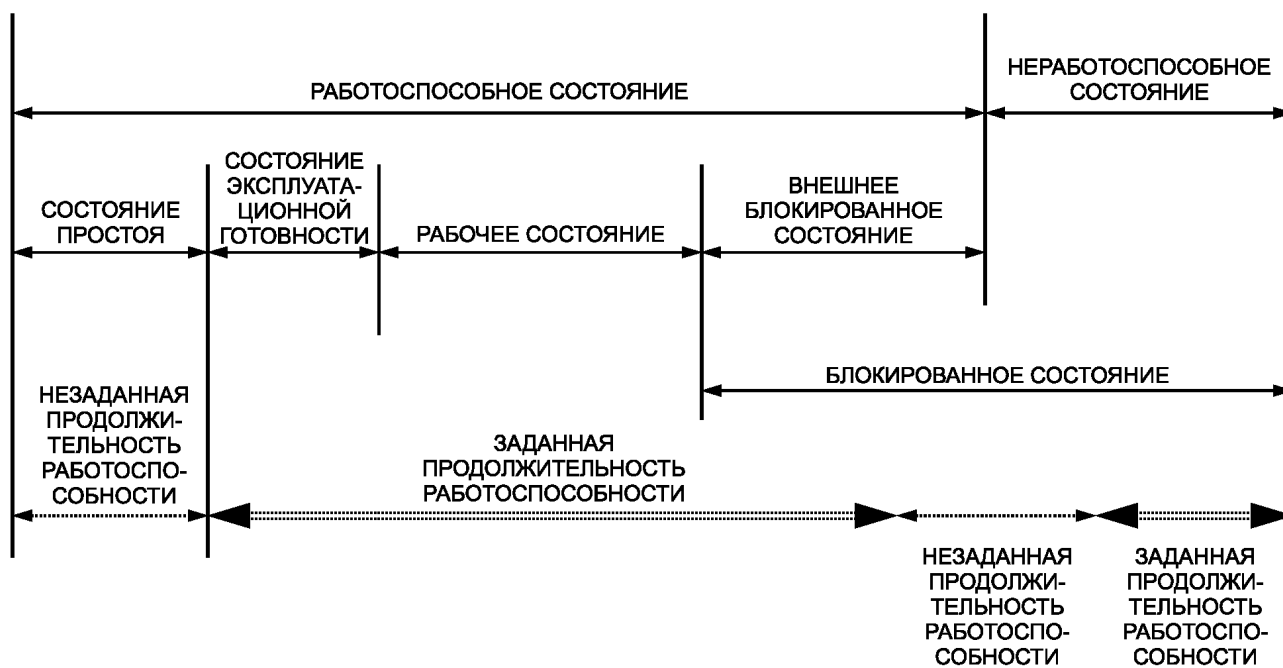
РАБОТОСПОСОБНОЕ СОСТОЯНИЕ

НЕРАБОТОСПОСОБНОЕ СОСТОЯНИЕ

СОСТОЯНИЕ ПРОСТОЯ

СОСТОЯНИЕ ЭКСПЛУАТАЦИОННОЙ ГОТОВНОСТИ

РАБОЧЕЕ СОСТОЯНИЕ

ВНЕШНЕЕ БЛОКИРОВАННОЕ СОСТОЯНИЕ

БЛОКИРОВАННОЕ СОСТОЯНИЕ

НЕЗАДАННАЯ ПРОДОЛЖИТЕЛЬНОСТЬ РАБОТОСПОСОБНОСТИ

ЗАДАННАЯ ПРОДОЛЖИТЕЛЬНОСТЬ РАБОТОСПОСОБНОСТИ

НЕЗАДАННАЯ ПРОДОЛЖИТЕЛЬНОСТЬ РАБОТОСПОСОБНОСТИ

ЗАДАННАЯ ПРОДОЛЖИТЕЛЬНОСТЬ РАБОТОСПОСОБНОСТИ